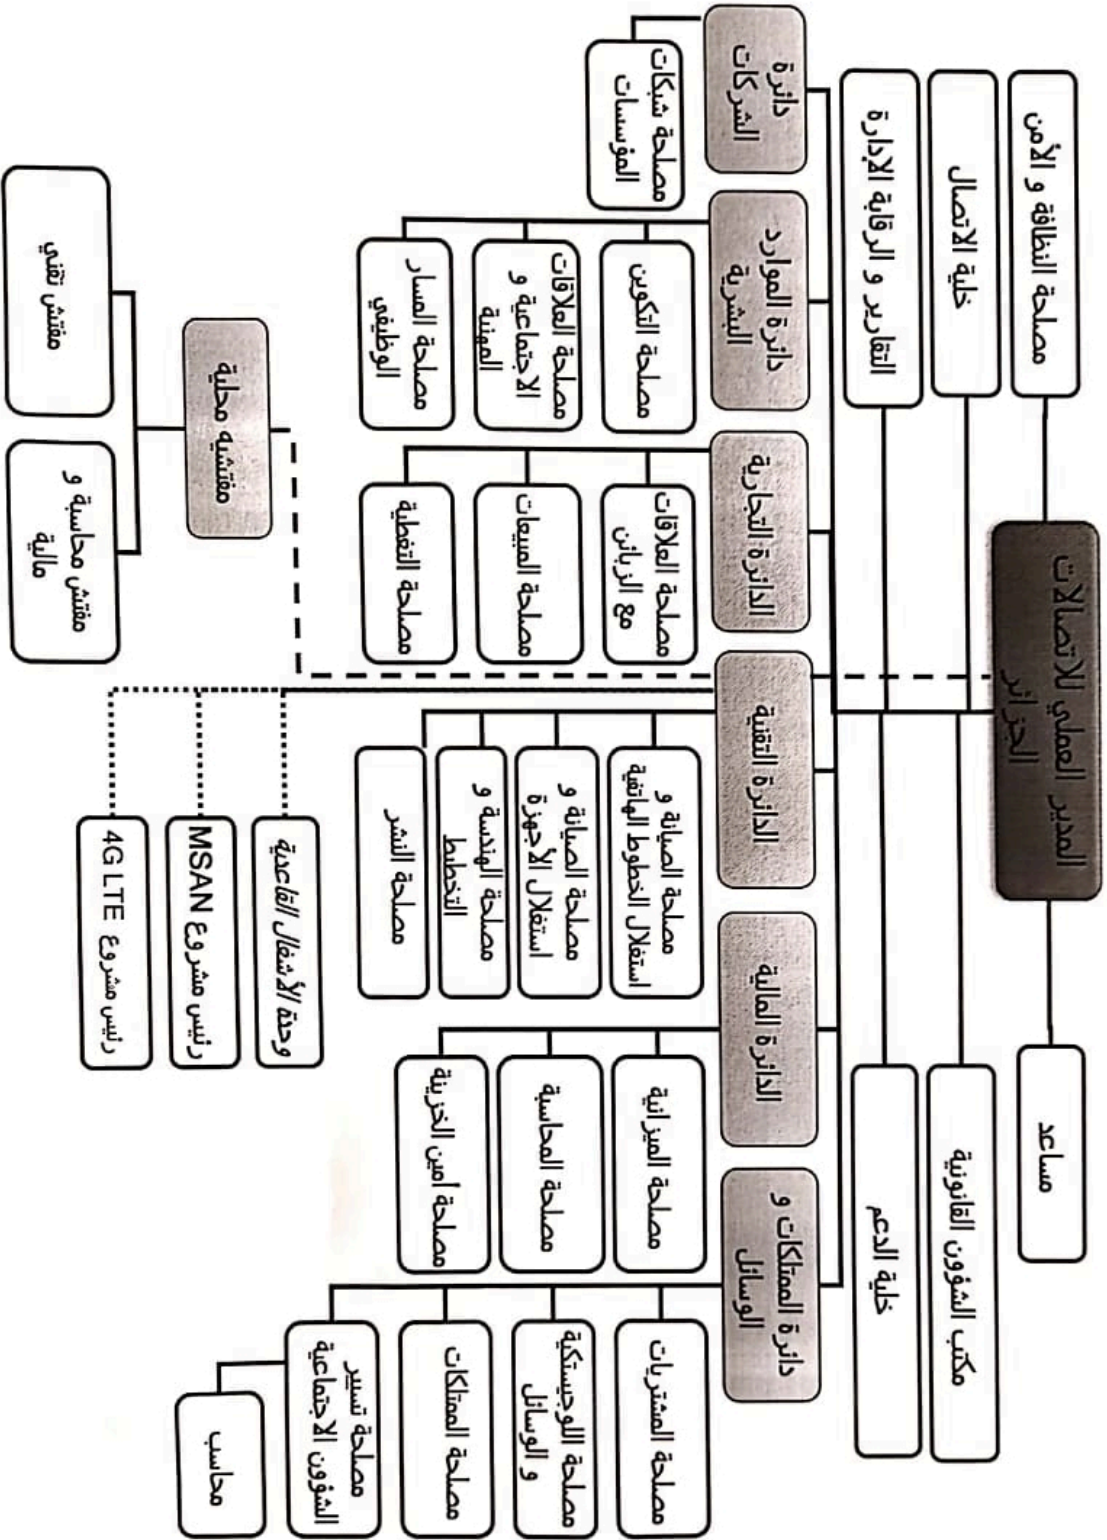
المدير العملي للاتصالات الجزائر

مصلحة النظافة و الأمن

خلية الاتصال

التقارير و الرقابة الإدارة

مساعد

مكتب الشؤون القانونية

خلية الدعم

دائرة الشركات

مصلحة شبكات المؤسسات

دائرة الموارد البشرية

مصلحة التكوين

مصلحة العلاقات الاجتماعية و المهنة

مصلحة المسار الوظيفي

الدائرة التجارية

مصلحة العلاقات مع الزبائن

مصلحة المبيعات

مصلحة التغطية

الدائرة التقنية

مصلحة الصيانة و استغلال الخطوط الهاتفية

مصلحة الصيانة و استغلال الأجهزة

مصلحة الهندسة و التخطيط

مصلحة النشر

الدائرة المالية

مصلحة الميزانية

مصلحة المحاسبة

مصلحة أمين الخزينة

دائرة الممتلكات و الوسائل

مصلحة المشتريات

مصلحة اللوجيستكية و الوسائل

مصلحة الممتلكات

مصلحة تسيير الشؤون الاجتماعية

محاسب

مفتشية محلية

مفتش تقني

مفتش محاسبة و مالية

وحدة الأشغال القاعدية

رئيس مشروع MSAN

رئيس مشروع 4G LTE